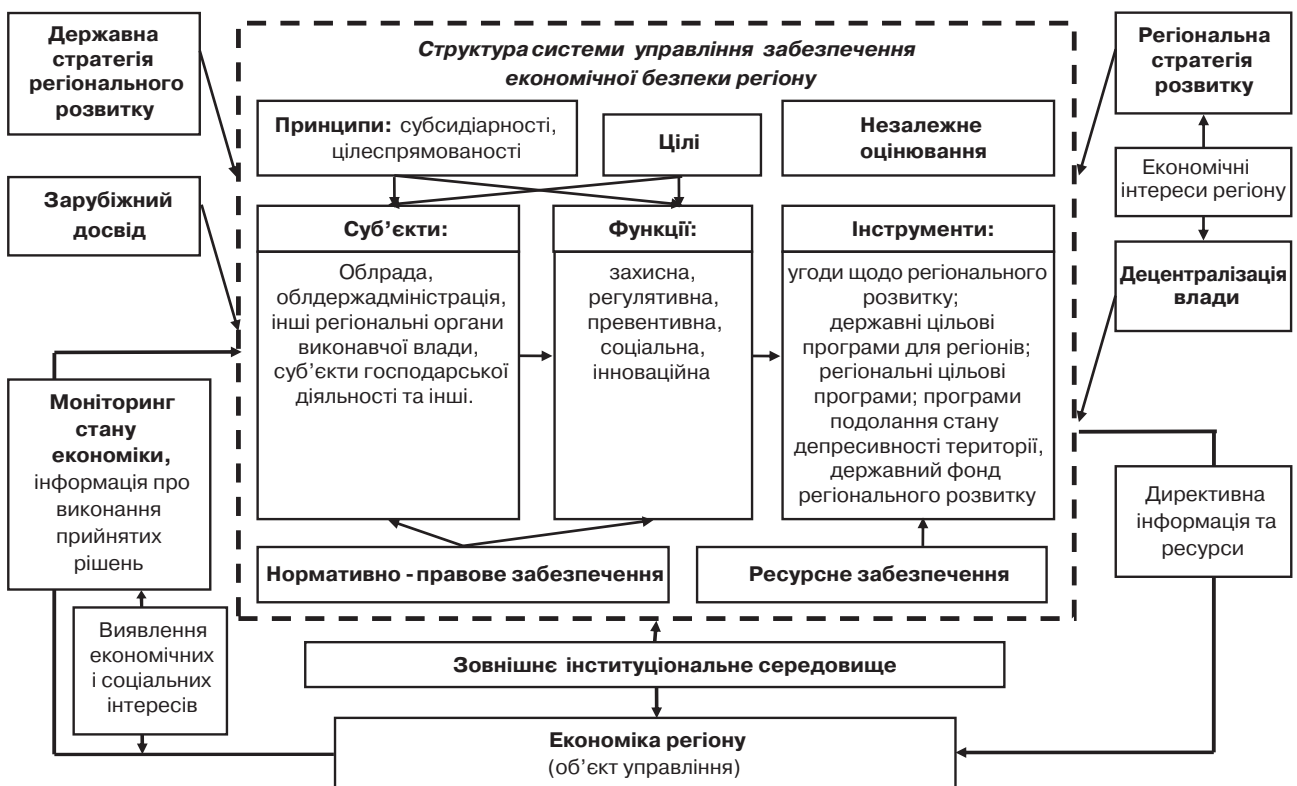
Державна стратегія регіонального розвитку

Зарубіжний досвід

Моніторинг стану економіки, інформація про виконання прийнятих рішень

Виявлення економічних і соціальних інтересів

Структура системи управління забезпечення економічної безпеки регіону

Принципи: субсидіарності, цілеспрямованості

Цілі

Незалежне оцінювання

Суб'єкти:

Облрада, облдержадміністрація, інші регіональні органи виконавчої влади, суб'єкти господарської діяльності та інші.

Функції:

захисна, регулятивна, превентивна, соціальна, інноваційна

Інструменти:

угоди щодо регіонального розвитку; державні цільові програми для регіонів; регіональні цільові програми; програми подолання стану депресивності території, державний фонд регіонального розвитку

Нормативно - правове забезпечення

Ресурсне забезпечення

Регіональна стратегія розвитку

Економічні інтереси регіону

Децентралізація влади

Директивна інформація та ресурси

Зовнішнє інституціональне середовище

Економіка регіону
(об'єкт управління)